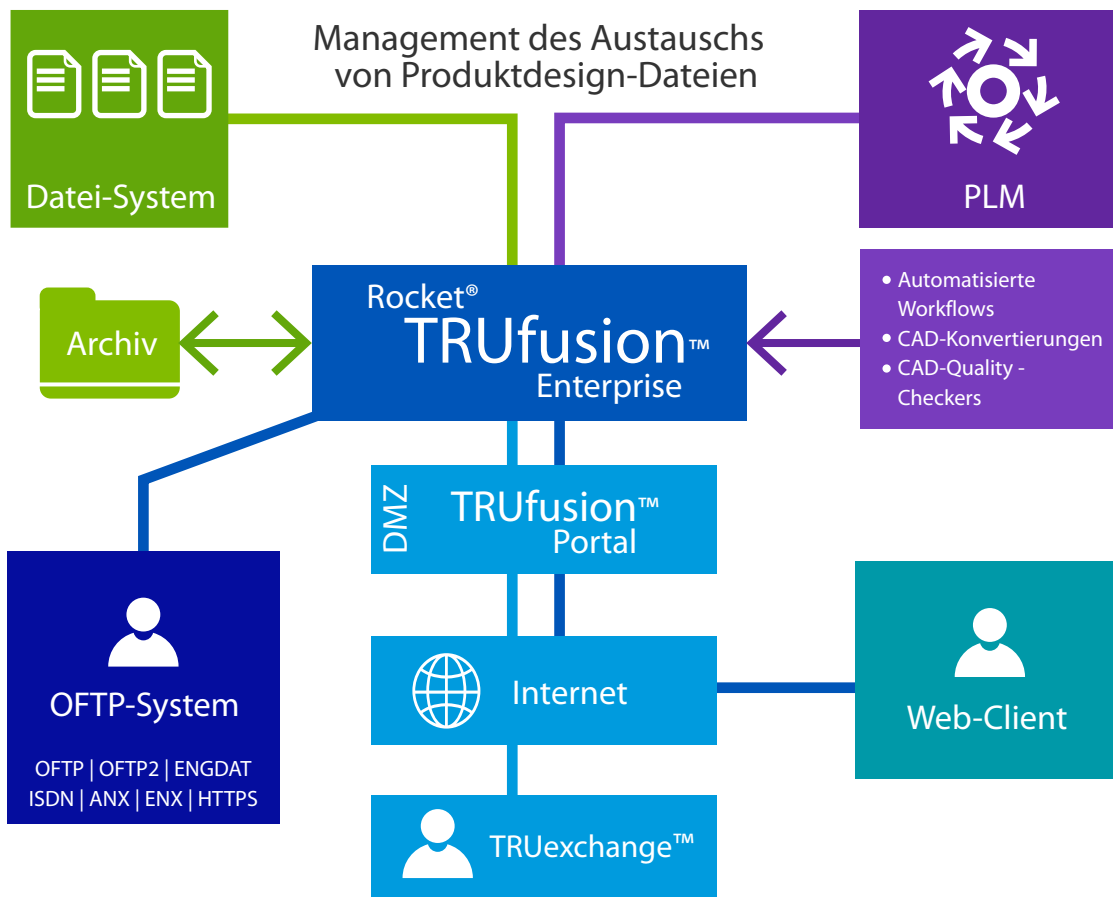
Management des Austauschs von Produktdesign-Dateien

Datei-System

PLM

Archiv

Rocket® TRUfusion™ Enterprise

• Automatisierte Workflows
• CAD-Konvertierungen
• CAD-Quality - Checkers

DMZ

TRUfusion™ Portal

OFTP-System

OFTP | OFTP2 | ENGDAT
ISDN | ANX | ENX | HTTPS

Internet

Web-Client

TRUexchange™